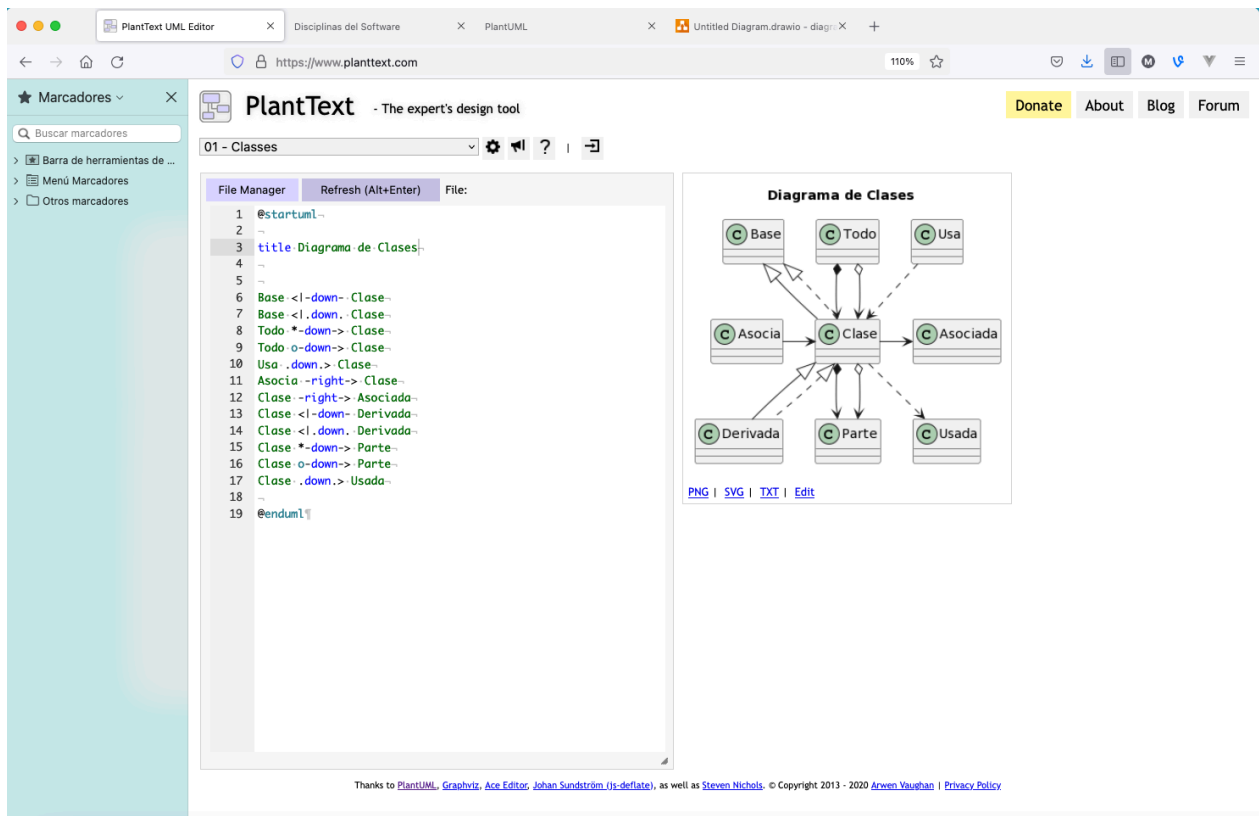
PlantText UML Editor
Disciplinas del Software
PlantUML
Untitled Diagram.drawio - diagr

https://www.planttext.com
110%

Marcadores
Buscar marcadores
Barra de herramientas de ...
Menú Marcadores
Otros marcadores

PlantText - The expert's design tool

Donate About Blog Forum

01 - Classes

File Manager Refresh (Alt+Enter) File:

1 @startuml
2
3 title Diagrama de Clases
4
5
6 Base <|-down- Clase
7 Base <|.down. Clase
8 Todo *-down-> Clase
9 Todo o-down-> Clase
10 Usa .down.> Clase
11 Asocia -right-> Clase
12 Clase -right-> Asociada
13 Clase <|-down- Derivada
14 Clase <|.down. Derivada
15 Clase *-down-> Parte
16 Clase o-down-> Parte
17 Clase .down.> Usada
18
19 @enduml

Diagrama de Clases
C Base
C Todo
C Usa
C Asocia
C Clase
C Asociada
C Derivada
C Parte
C Usada

PNG | SVG | TXT | Edit

Thanks to PlantUML, Graphviz, Ace Editor, Johan Sundström (js-deflate), as well as Steven Nichols. © Copyright 2013 - 2020 Arwen Vaughan | Privacy Policy